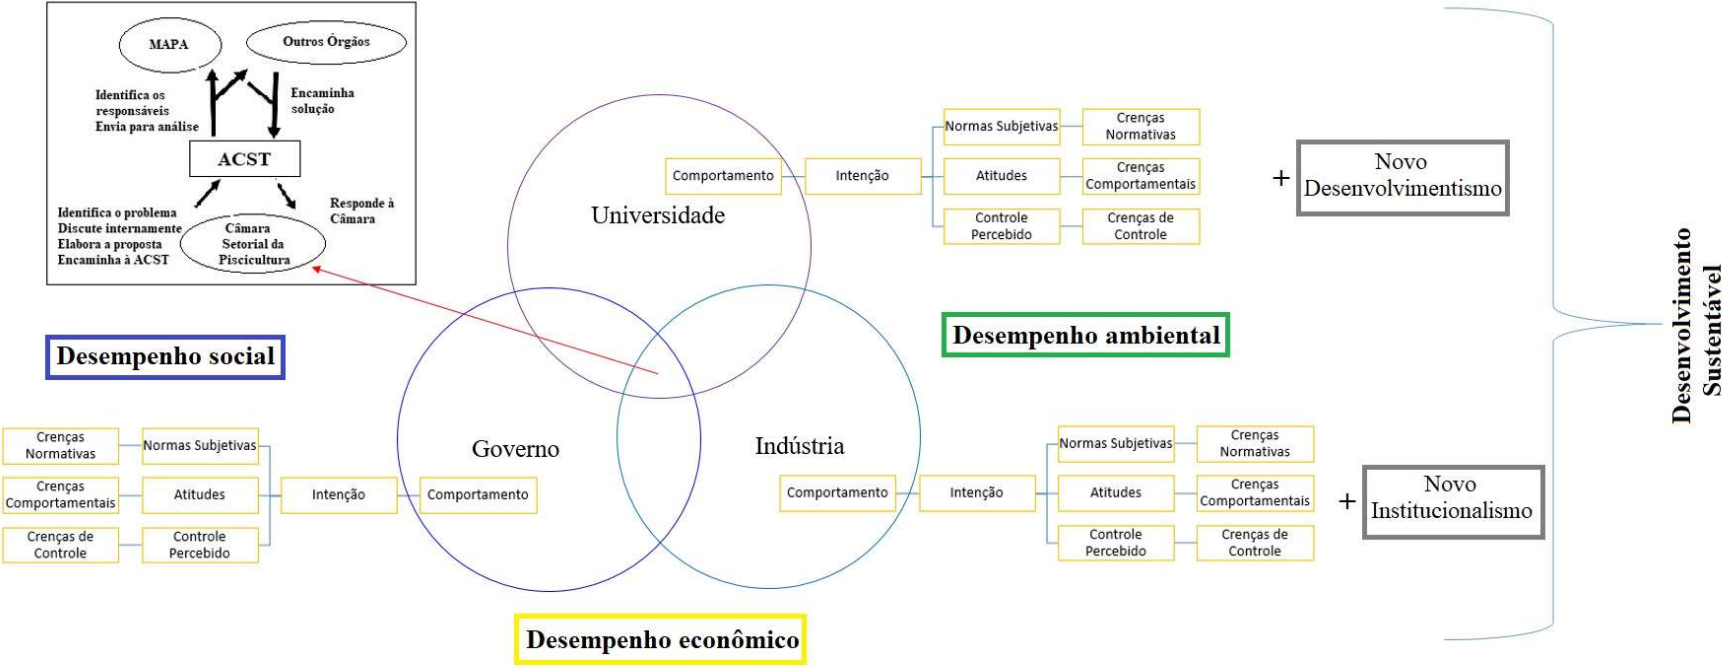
MAPA
Outros Órgãos
Identifica os responsáveis
Envia para análise
Encaminha solução
ACST
Identifica o problema
Discute internamente
Elabora a proposta
Encaminha à ACST
Câmara Setorial da Piscicultura
Responde à Câmara

Comportamento
Intenção
Normas Subjetivas
Crenças Normativas
Atitudes
Crenças Comportamentais
Controle Percebido
Crenças de Controle
+ Novo Desenvolvimentismo

Universidade

Desempenho ambiental

Desempenho social

Crenças Normativas
Normas Subjetivas
Crenças Comportamentais
Atitudes
Crenças de Controle
Controle Percebido
Intenção
Comportamento

Governo
Indústria

Comportamento
Intenção
Normas Subjetivas
Crenças Normativas
Atitudes
Crenças Comportamentais
Controle Percebido
Crenças de Controle
+ Novo Institucionalismo

Desempenho econômico

Desenvolvimento Sustentável